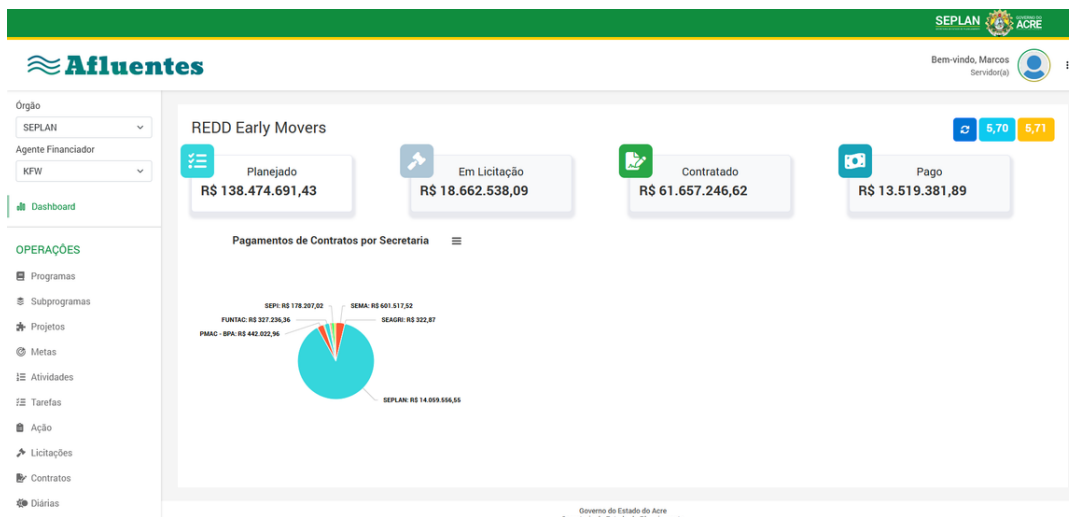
SEPLAN GOVERNO DO ACRE

Afluentes

Bem-vindo, Marcos
Servidor(a)

Órgão
SEPLAN
Agente Financiador
KFW

Dashboard

OPERAÇÕES
Programas
Subprogramas
Projetos
Metas
Atividades
Tarefas
Ação
Licitações
Contratos
Diárias

REDD Early Movers

5,70 5,71

Planejado
R$ 138.474.691,43

Em Licitação
R$ 18.662.538,09

Contratado
R$ 61.657.246,62

Pago
R$ 13.519.381,89

Pagamentos de Contratos por Secretaria

SEPI: R$ 178.207,02
SEMA: R$ 601.517,52
FUNTAC: R$ 327.236,36
SEAGRI: R$ 322,87
PMAC - BPA: R$ 442.022,96
SEPLAN: R$ 14.059.556,55

Governo do Estado do Acre
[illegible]